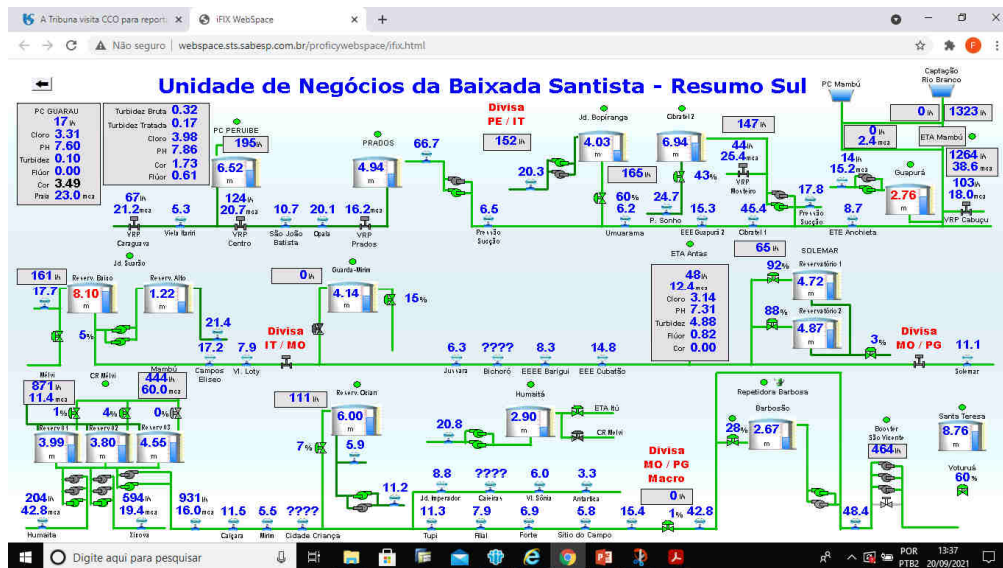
A Tribuna visita CCO para report ×
iFIX WebSpace ×
+
Não seguro | webspace.sts.sabesp.com.br/proficywebspace/ifix.html

Unidade de Negócios da Baixada Santista - Resumo Sul

PC Mambú
Captação Rio Branco
0 l/s
1323 l/s
0 l/s
2.4 mca
ETA Mambú
1264 l/s
38.6 mca
103 l/s
18.0 mca
VRP Cabuçu

PC GUARAU
17 l/s
Cloro 3.31
PH 7.60
Turbidez 0.10
Flúor 0.00
Cor 3.49
Praia 23.0 mca

Turbidez Bruta 0.32
Turbidez Tratada 0.17
Cloro 3.98
PH 7.86
Cor 1.73
Flúor 0.61

PC PERUIBE
195 l/s
6.52 m
124 l/s
20.7 mca
VRP Centro

PRADOS
4.94 m
66.7

Divisa PE / IT
152 l/s

Jd. Bopiranga
4.03 m
Cibratel 2
6.94 m
165 l/s
147 l/s
44 l/s
25.4 mca
VRP Monteiro
14 l/s
15.2 mca
Guapurá
2.76 m

67 l/s
21.2 mca
VRP Caraguava
5.3 Vista Itarari
10.7 São João Batista
20.1 Ojala
16.2 mca VRP Prados
6.5 Previsão Sucção
20.3
60%
6.2 Umuarama
24.7 P. Sonho
43%
15.3 EEE Guapurá 2
45.4 Cibratel 1
17.8 Previsão Sucção
8.7 ETE Anchieta

Jd. Suarão
161 l/s
17.7
Reserv. Baixo
8.10 m
Reserv. Alto
1.22 m
5%
21.4
17.2 Campos Eliseo
7.9 Vl. Loty
0 l/s
Guarda-Mirim
4.14 m
15%
Divisa IT / MO
ETA Antas
48 l/s
12.4 mca
Cloro 3.14
PH 7.31
Turbidez 4.88
Flúor 0.82
Cor 0.00
65 l/s
SOLEMAR
92%
Reservatório 1
4.72 m
88%
Reservatório 2
4.87 m
3%
Divisa MO / PG
11.1 Solemar
6.3 Juvvara
???? Bichoró
8.3 EEEE Bariguí
14.8 EEE Cubatão

Melvi
871 l/s
11.4 mca
CR Melvi
Mambú
444 l/s
60.0 mca
1%
4%
0%
Reserv. 1 3.99 m
Reserv. 2 3.80 m
Reserv. 3 4.55 m
204 l/s
42.8 mca
Humaitá
594 l/s
19.4 mca
Xixová
931 l/s
16.0 mca
11.5 Caiçara
5.5 Mirim
???? Cidade Criança

111 l/s
Reserv. Ocian
6.00 m
7%
5.9
11.2
Humaitá
2.90 m
20.8
ETA Itú
CR Melvi
8.8 Jd. Imperador
???? Caieiras
6.0 Vl. Sônia
3.3 Antártica
11.3 Tupi
7.9 Rial
6.9 Forte
5.8 Sitio do Campo
Divisa MO / PG Macro
0 l/s
15.4
1%
42.8
Repetidora Barbosa
Barbosa
28%
2.67 m
Booster São Vicente
464 l/s
48.4
Santa Tereza
8.76 m
Voturuá
60%

Digite aqui para pesquisar
POR PTB2
13:37
20/09/2021